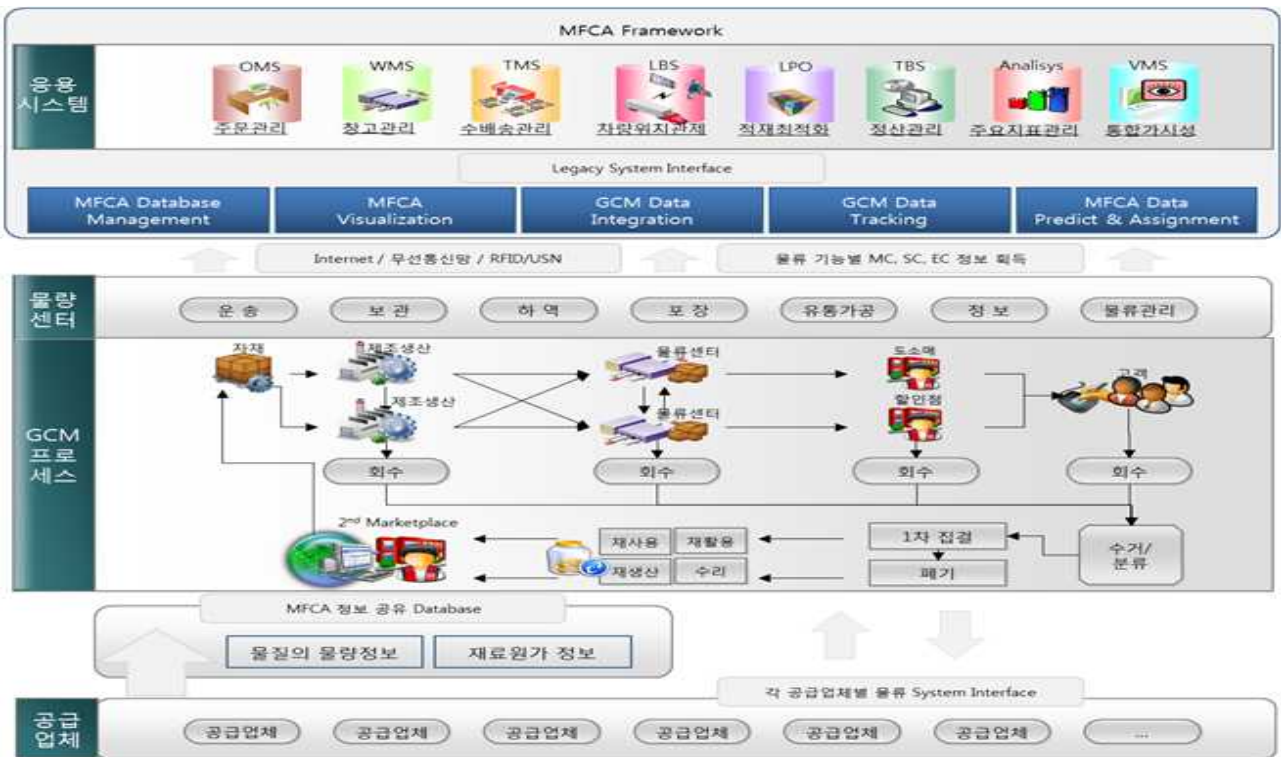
MFCA Framework

응용 시스템

OMS 주문관리
WMS 창고관리
TMS 수배송관리
LBS 차량위치관제
LPO 적재최적화
TBS 정산관리
Analisys 주요지표관리
VMS 통합가시성

Legacy System Interface

MFCA Database Management
MFCA Visualization
GCM Data Integration
GCM Data Tracking
MFCA Data Predict & Assignment

Internet / 무선통신망 / RFID/USN
물류 기능별 MC, SC, EC 정보 획득

물량 센터

운 송
보 관
하 역
포 장
유통가공
정 보
물류관리

GCM 프로세스

자재
제조생산
제조생산
물류센터
물류센터
도소매
할인점
고객
회수
회수
회수
회수
2$^{nd}$ Marketplace
재사용
재활용
재생산
수리
1차 집결
폐기
수거/ 분류

MFCA 정보 공유 Database
물질의 물량정보
재료원가 정보

각 공급업체별 물류 System Interface

공급 업체

공급업체
공급업체
공급업체
공급업체
공급업체
공급업체
...